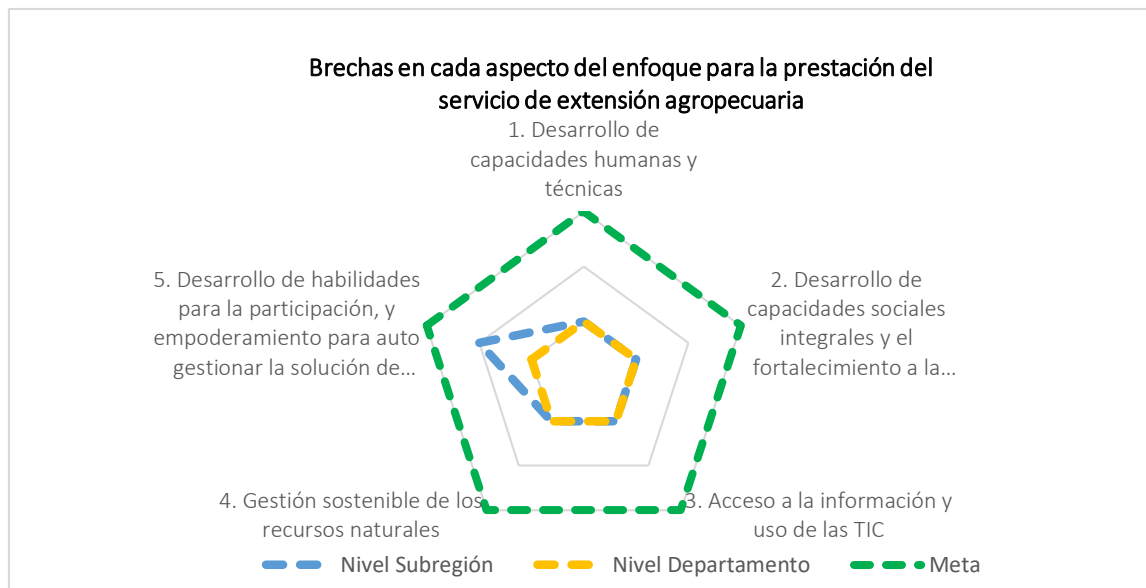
Brechas en cada aspecto del enfoque para la prestación del servicio de extensión agropecuaria

1. Desarrollo de capacidades humanas y técnicas

2. Desarrollo de capacidades sociales integrales y el fortalecimiento a la...

3. Acceso a la información y uso de las TIC

4. Gestión sostenible de los recursos naturales

5. Desarrollo de habilidades para la participación, y empoderamiento para auto gestionar la solución de...

Nivel Subregión
Nivel Departamento
Meta